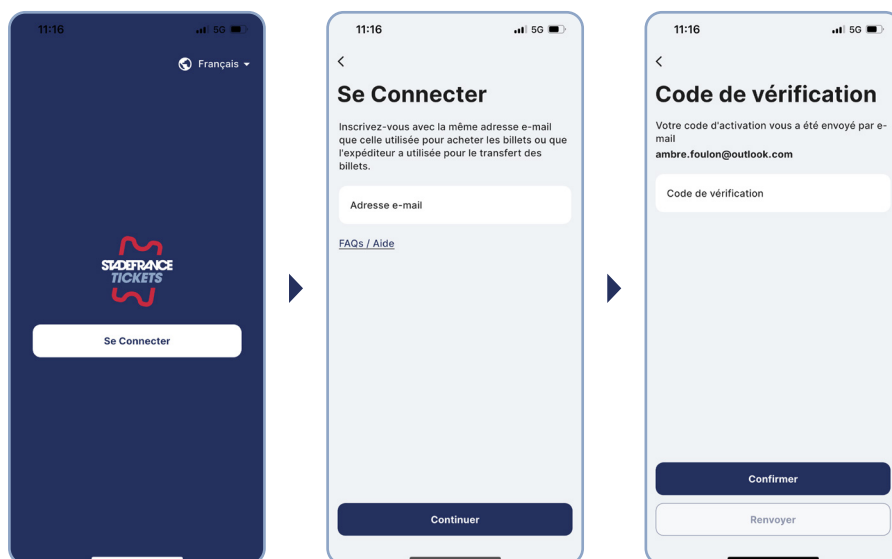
11:16
5G
Français

STADEFRANCE
TICKETS

Se Connecter

11:16
5G
<
Se Connecter

Inscrivez-vous avec la même adresse e-mail que celle utilisée pour acheter les billets ou que l'expéditeur a utilisée pour le transfert des billets.

Adresse e-mail

FAQs / Aide

Continuer

11:16
5G
<
Code de vérification

Votre code d'activation vous a été envoyé par e-mail
ambre.foulon@outlook.com

Code de vérification

Confirmer

Renvoyer